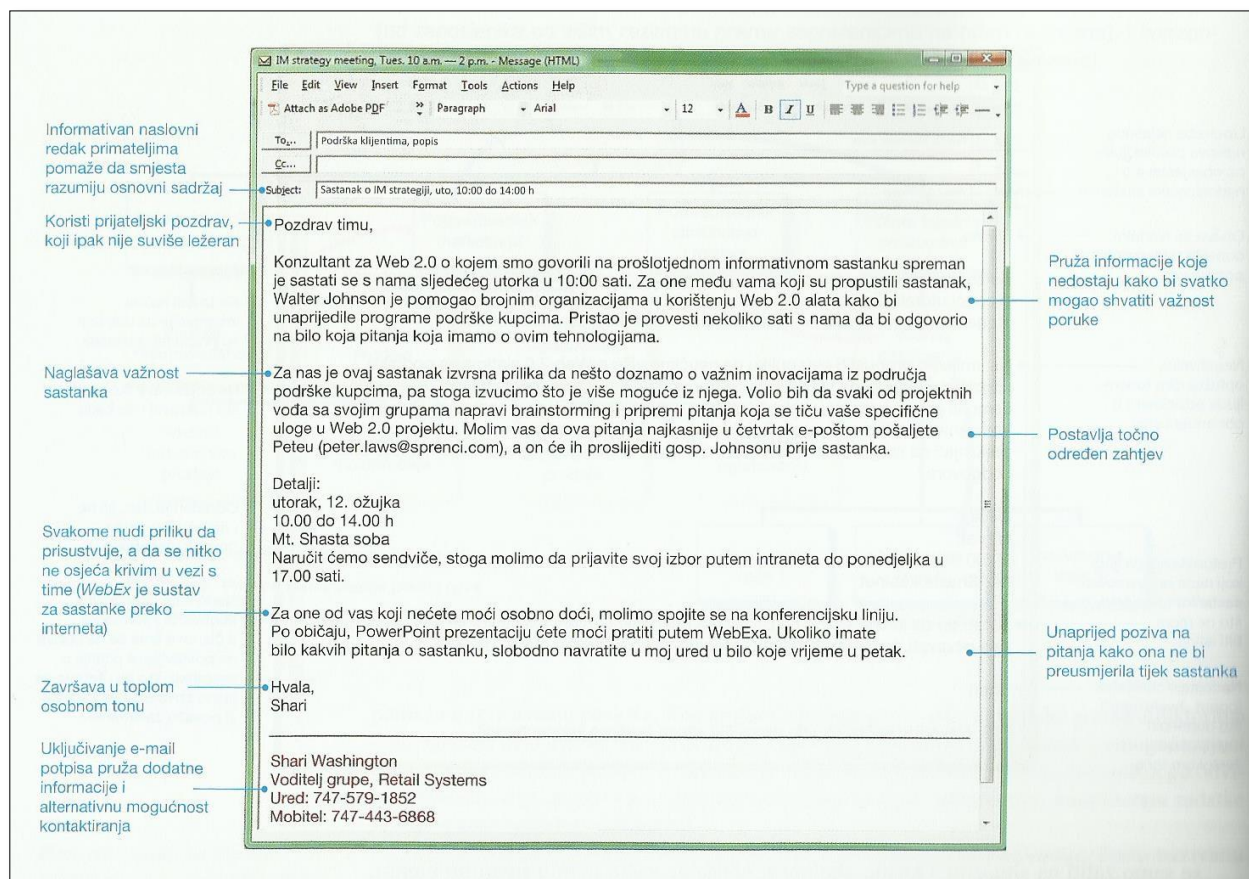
IM strategy meeting, Tues. 10 a.m. — 2 p.m. - Message (HTML)

File Edit View Insert Format Tools Actions Help

Type a question for help

Attach as Adobe PDF Paragraph Arial 12 A B I U

Informativan naslovni redak primateljima pomaže da smjesta razumiju osnovni sadržaj

To... Podrška klijentima, popis

Cc...

Subject: Sastanak o IM strategiji, uto, 10:00 do 14:00 h

Koristi prijateljski pozdrav, koji ipak nije suviše ležeran

Pozdrav timu,

Konzultant za Web 2.0 o kojem smo govorili na prošlotjednom informativnom sastanku spreman je sastati se s nama sljedećeg utorka u 10:00 sati. Za one među vama koji su propustili sastanak, Walter Johnson je pomogao brojnim organizacijama u korištenju Web 2.0 alata kako bi unaprijedile programe podrške kupcima. Pristao je provesti nekoliko sati s nama da bi odgovorio na bilo koja pitanja koja imamo o ovim tehnologijama.

Pruža informacije koje nedostaju kako bi svatko mogao shvatiti važnost poruke

Naglašava važnost sastanka

Za nas je ovaj sastanak izvrsna prilika da nešto doznamo o važnim inovacijama iz područja podrške kupcima, pa stoga izvucimo što je više moguće iz njega. Volio bih da svaki od projektnih vođa sa svojim grupama napravi brainstorming i pripremi pitanja koja se tiču vaše specifične uloge u Web 2.0 projektu. Molim vas da ova pitanja najkasnije u četvrtak e-poštom pošaljete Peteu (peter.laws@sprenci.com), a on će ih proslijediti gosp. Johnsonu prije sastanka.

Postavlja točno određen zahtjev

Detalji:
utorak, 12. ožujka
10.00 do 14.00 h
Mt. Shasta soba
Naručit ćemo sendviče, stoga molimo da prijavite svoj izbor putem intraneta do ponedjeljka u 17.00 sati.

Svakome nudi priliku da prisustvuje, a da se nitko ne osjeća krivim u vezi s time (WebEx je sustav za sastanke preko interneta)

Za one od vas koji nećete moći osobno doći, molimo spojite se na konferencijsku liniju. Po običaju, PowerPoint prezentaciju ćete moći pratiti putem WebExa. Ukoliko imate bilo kakvih pitanja o sastanku, slobodno navratite u moj ured u bilo koje vrijeme u petak.

Unaprijed poziva na pitanja kako ona ne bi preusmjerila tijek sastanka

Završava u toplom osobnom tonu

Hvala,
Shari

Uključivanje e-mail potpisa pruža dodatne informacije i alternativnu mogućnost kontaktiranja

Shari Washington
Voditelj grupe, Retail Systems
Ured: 747-579-1852
Mobitel: 747-443-6868